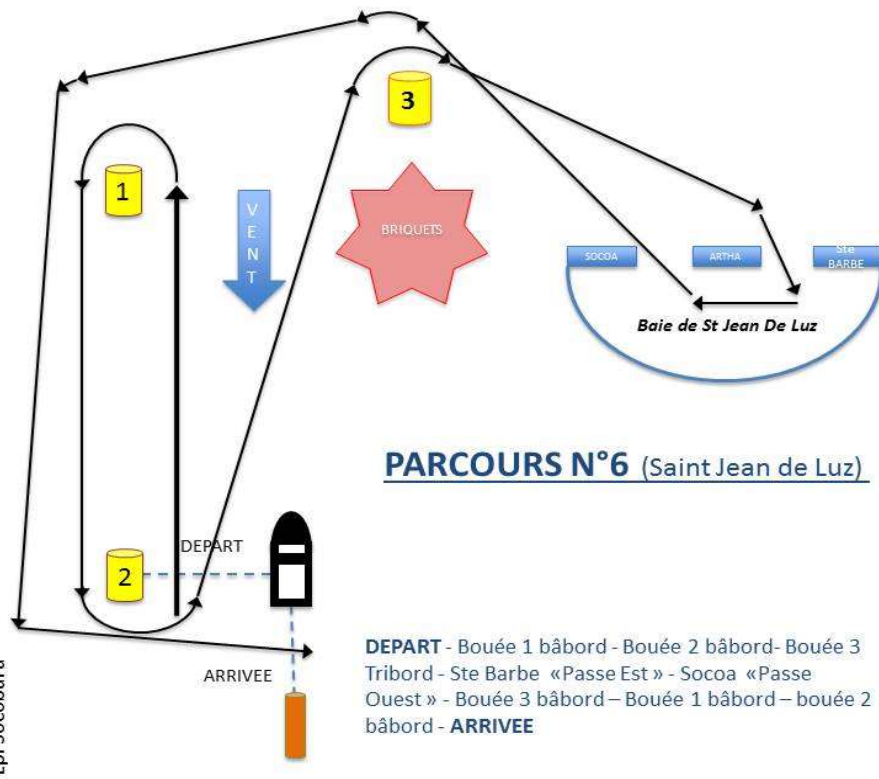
3

1

V E N T

BRIQUETS

SOCOA

ARTHA

Ste BARBE

Baie de St Jean De Luz

PARCOURS N°6 (Saint Jean de Luz)

DEPART

2

ARRIVEE

DEPART - Bouée 1 bâbord - Bouée 2 bâbord- Bouée 3 Tribord - Ste Barbe «Passe Est » - Socoa «Passe Ouest » - Bouée 3 bâbord – Bouée 1 bâbord – bouée 2 bâbord - ARRIVEE

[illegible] Socoburu